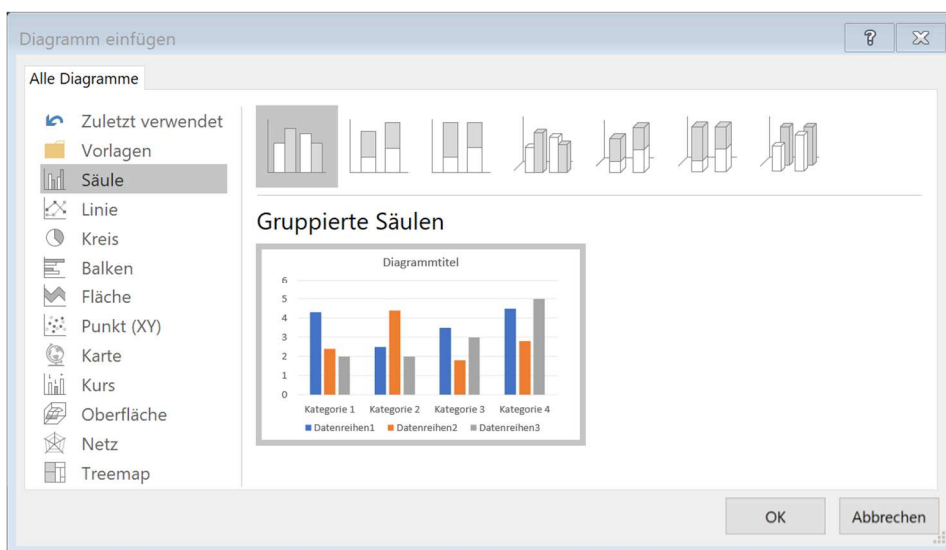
Diagramm einfügen

?

Alle Diagramme

Zuletzt verwendet
Vorlagen
Säule
Linie
Kreis
Balken
Fläche
Punkt (XY)
Karte
Kurs
Oberfläche
Netz
Treemap

Gruppierte Säulen

Diagrammtitel

6
5
4
3
2
1
0

Kategorie 1 Kategorie 2 Kategorie 3 Kategorie 4

Datenreihen1 Datenreihen2 Datenreihen3

OK

Abbrechen